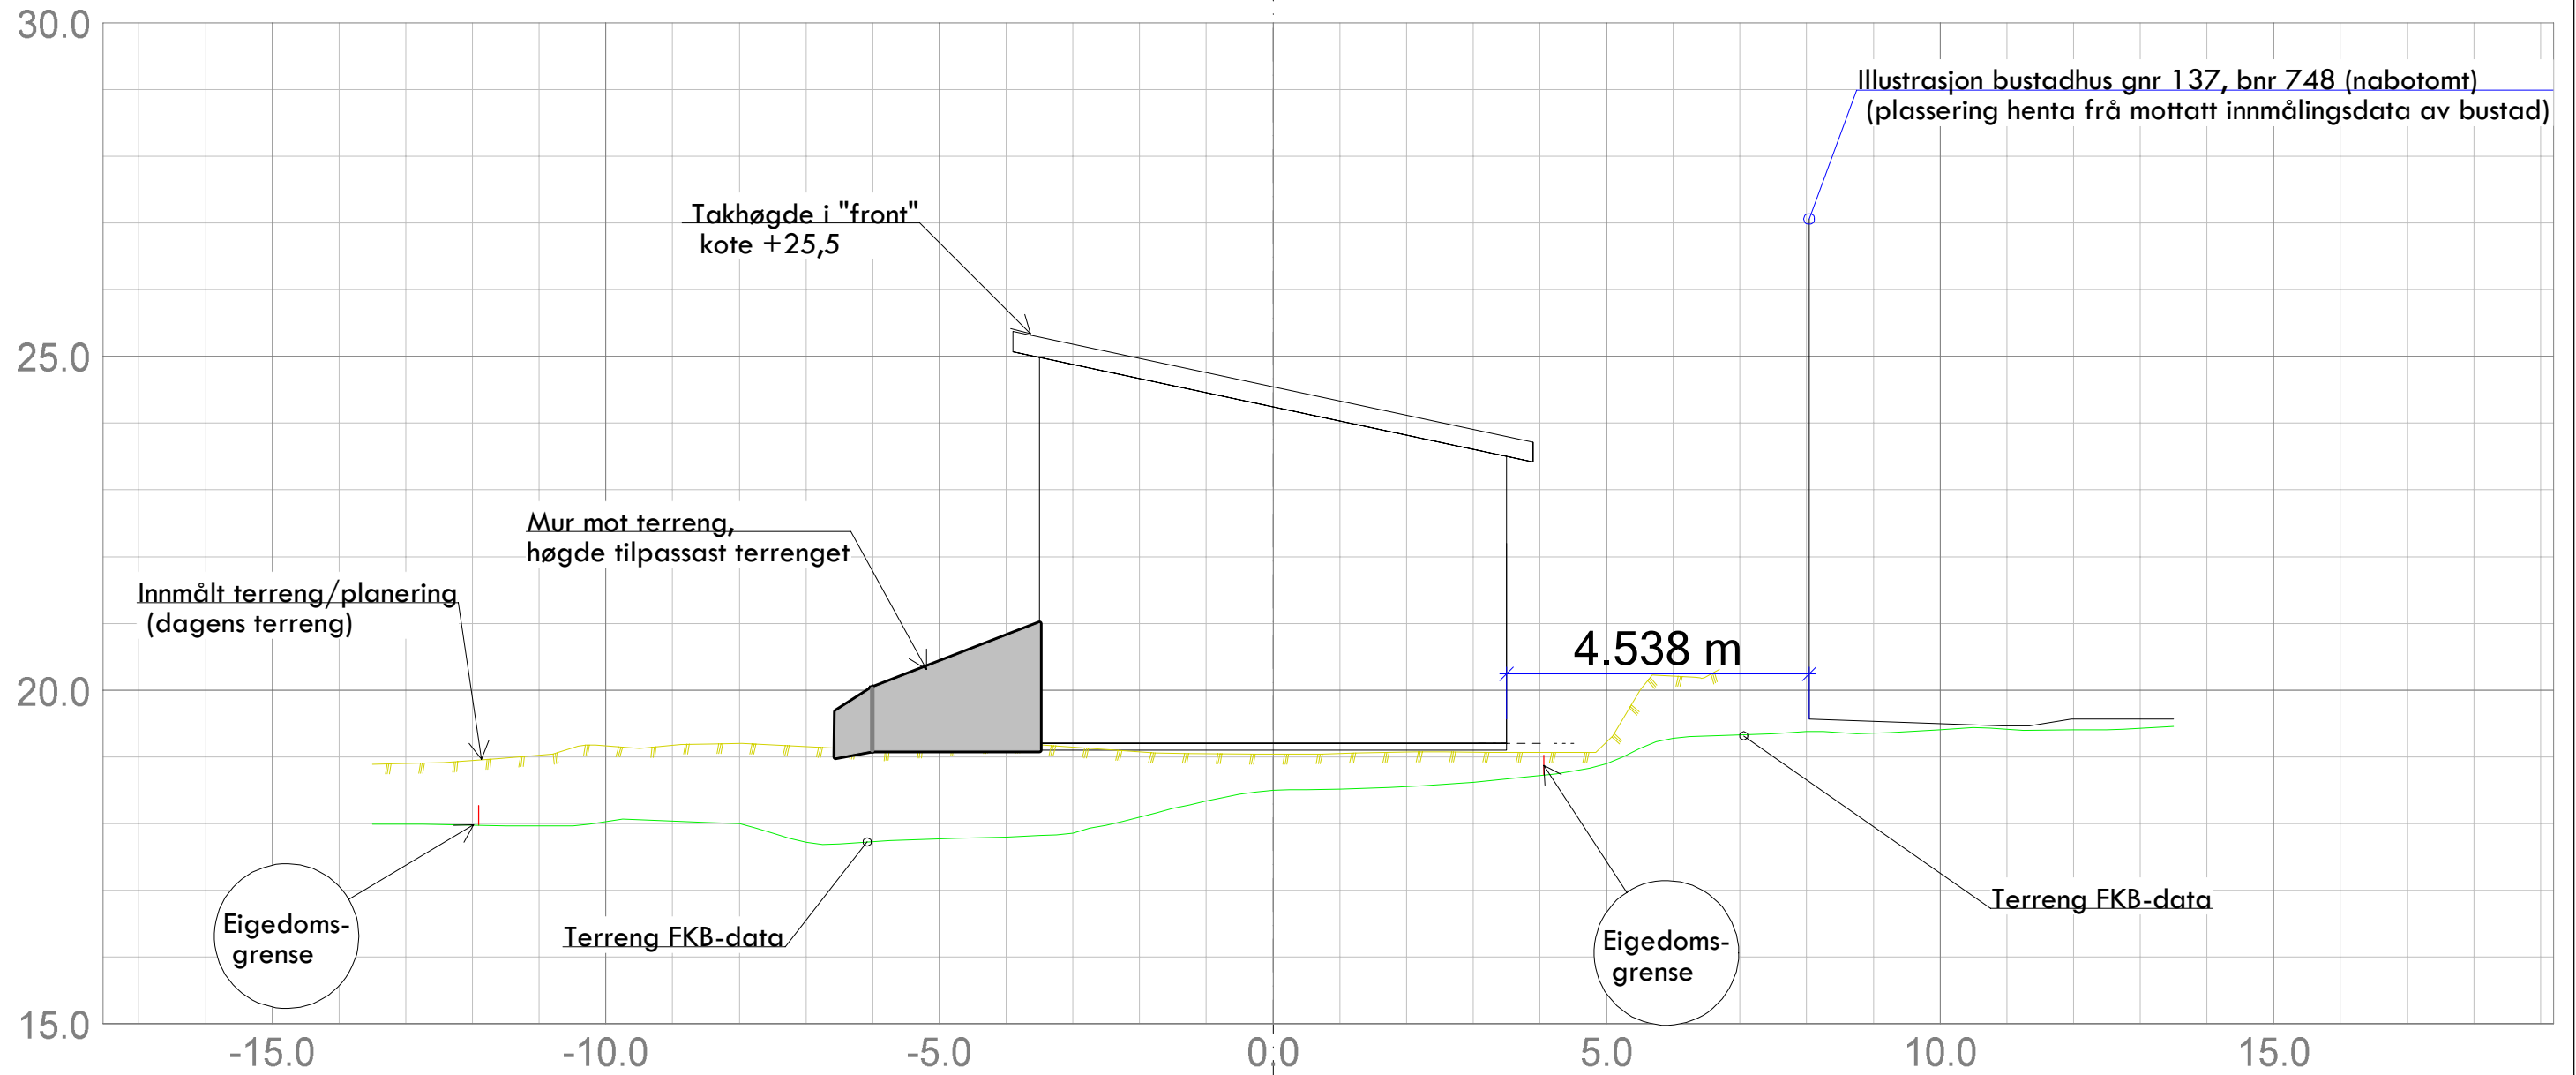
30.0

25.0

20.0

15.0

Illustrasjon bustadhus gnr 137, bnr 748 (nabotomt)
(plassering henta frå mottatt innmålingsdata av bustad)

Takhøgde i "front"
kote +25,5

Mur mot terreng,
høgde tilpassast terrenget

Innmålt terreng/planering
(dagens terreng)

4.538 m

Eigedoms-
grense

Terreng FKB-data

Eigedoms-
grense

Terreng FKB-data

-15.0 -10.0 -5.0 0.0 5.0 10.0 15.0